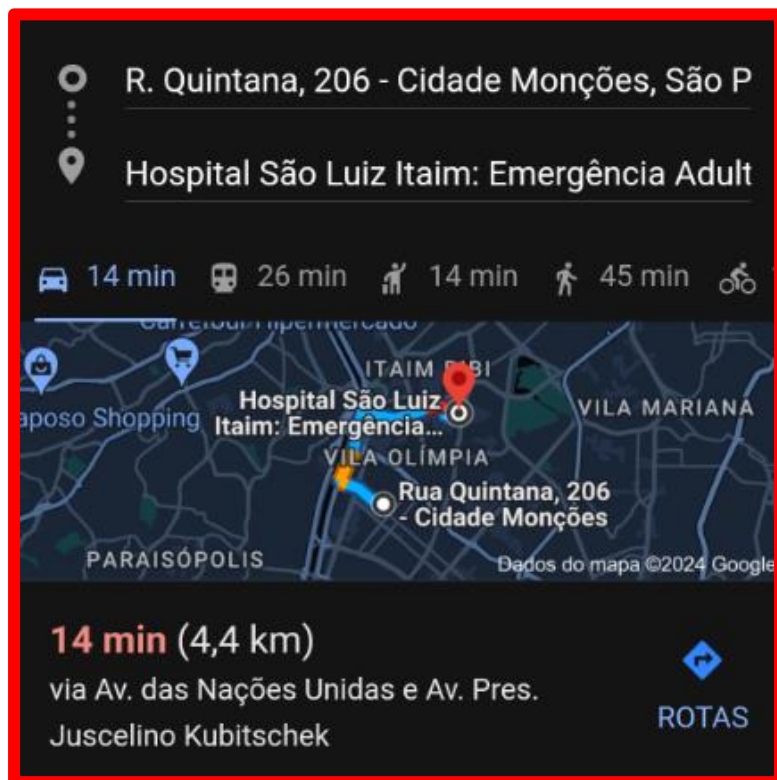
R. Quintana, 206 - Cidade Monções, São P

Hospital São Luiz Itaim: Emergência Adult

14 min 26 min 14 min 45 min

Carrefour Hipermercado

ITAIM BIBI

Hospital São Luiz Itaim: Emergência...

aposo Shopping

VILA MARIANA

VILA OLÍMPIA

Rua Quintana, 206 - Cidade Monções

PARAISÓPOLIS

Dados do mapa ©2024 Google

14 min (4,4 km)
via Av. das Nações Unidas e Av. Pres. Juscelino Kubitschek

ROTAS